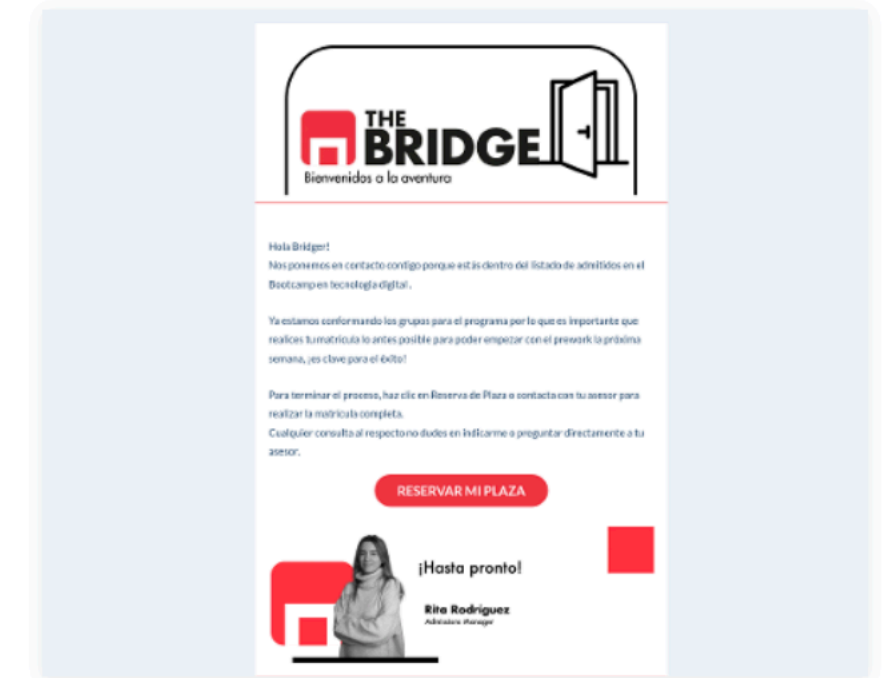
THE BRIDGE
Bienvenidos a la aventura

Hola Bridger!
Nos ponemos en contacto contigo porque estás dentro del listado de admitidos en el Bootcamp en tecnología digital.

Ya estamos conformando los grupos para el programa por lo que es importante que realices tu matrícula lo antes posible para poder empezar con el prework la próxima semana, ¡es clave para el éxito!

Para terminar el proceso, haz clic en Reserva de Plaza o contacta con tu asesor para realizar la matrícula completa.
Cualquier consulta al respecto no dudes en indicarme o preguntar directamente a tu asesor.

RESERVAR MI PLAZA

¡Hasta pronto!

Rita Rodríguez
Admissions Manager